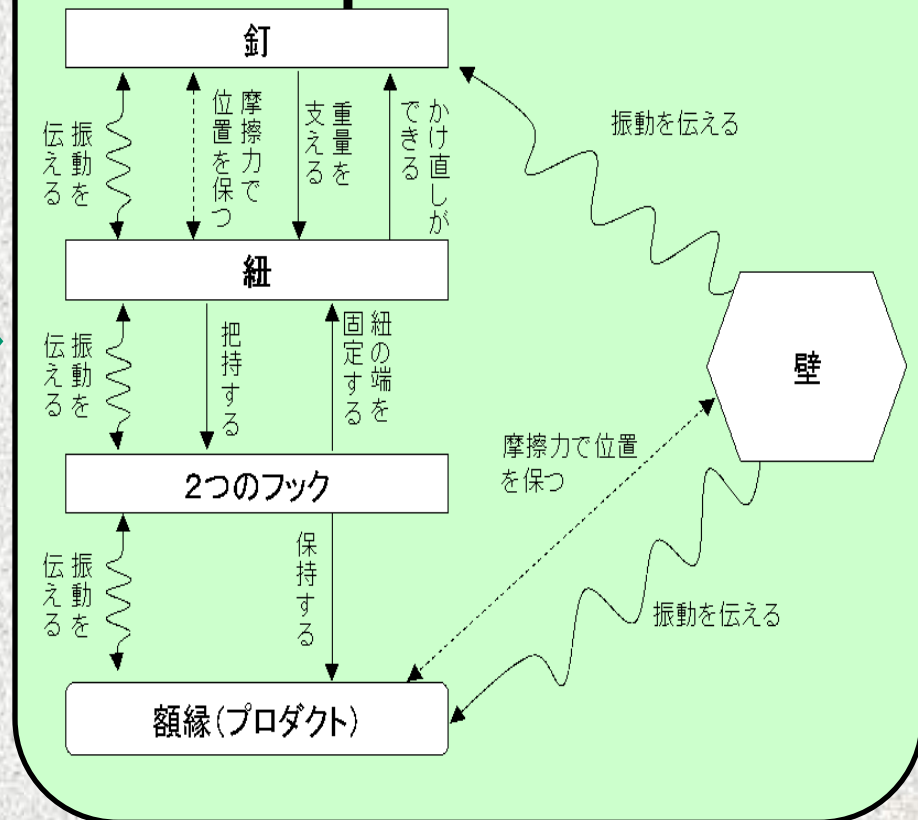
釘

振動を伝える

摩擦力で位置を保つ

重量を支える

かけ直しができる

振動を伝える

紐

振動を伝える

把持する

紐の端を固定する

壁

摩擦力で位置を保つ

2つのフック

振動を伝える

保持する

振動を伝える

額縁(プロダクト)